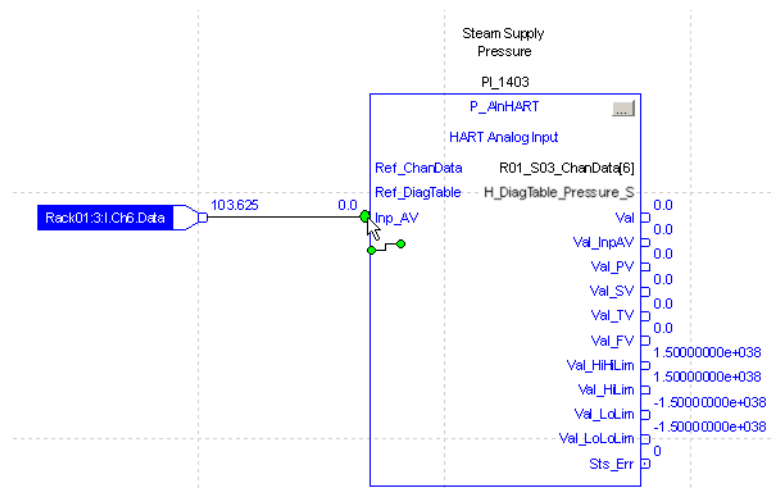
Steam Supply
Pressure

PI_1403

P_AInHART

...

HART Analog Input

Ref_ChanData R01_S03_ChanData[6]

Ref_DiagTable H_DiagTable_Pressure_S

Rack01:3:I.Ch6.Data

103.625

0.0

Inp_AV

Val 0.0

Val_InpAV 0.0

Val_PV 0.0

Val_SV 0.0

Val_TV 0.0

Val_FV 0.0

Val_HiHiLim 1.50000000e+038

Val_HiLim 1.50000000e+038

Val_LoLim -1.50000000e+038

Val_LoLoLim -1.50000000e+038

Sts_Err 0